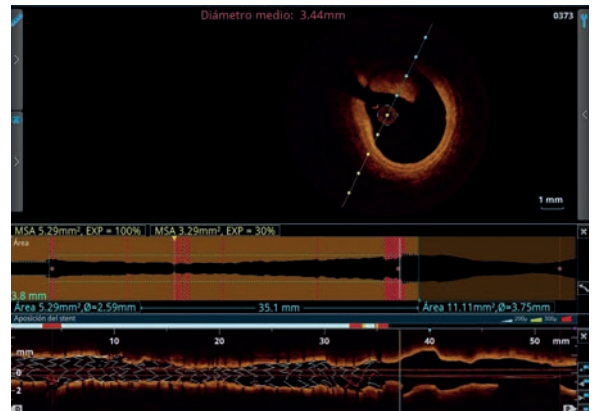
Diámetro medio: 3.44mm

0373

1 mm

MSA 5.29mm², EXP = 100%

MSA 3.29mm², EXP = 30%

Área

3.8 mm

Área 5.29mm²,Ø=2.59mm

35.1 mm

Área 11.11mm²,Ø=3.75mm

Aposición del stent

200μ

300μ

10

20

30

40

50

mm

mm

0

2